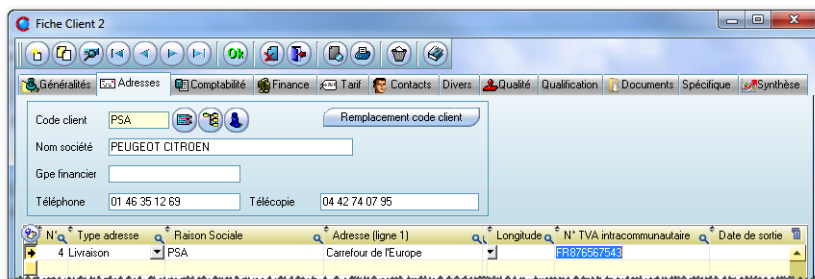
Fiche Client 2

Généralités | Adresses | Comptabilité | Finance | Tarif | Contacts | Divers | Qualité | Qualification | Documents | Spécifique | Synthèse

Code client PSA

Remplacement code client

Nom société PEUGEOT CITROEN

Gpe financier

Téléphone 01 46 35 12 69 Télécopie 04 42 74 07 95

| N° | Type adresse | Raison Sociale | Adresse (ligne 1) | Longitude | N° TVA intracommunautaire | Date de sortie |
|---|---|---|---|---|---|---|
| 4 | Livraison | PSA | Carrefour de l'Europe | | FR87656​7543 | |